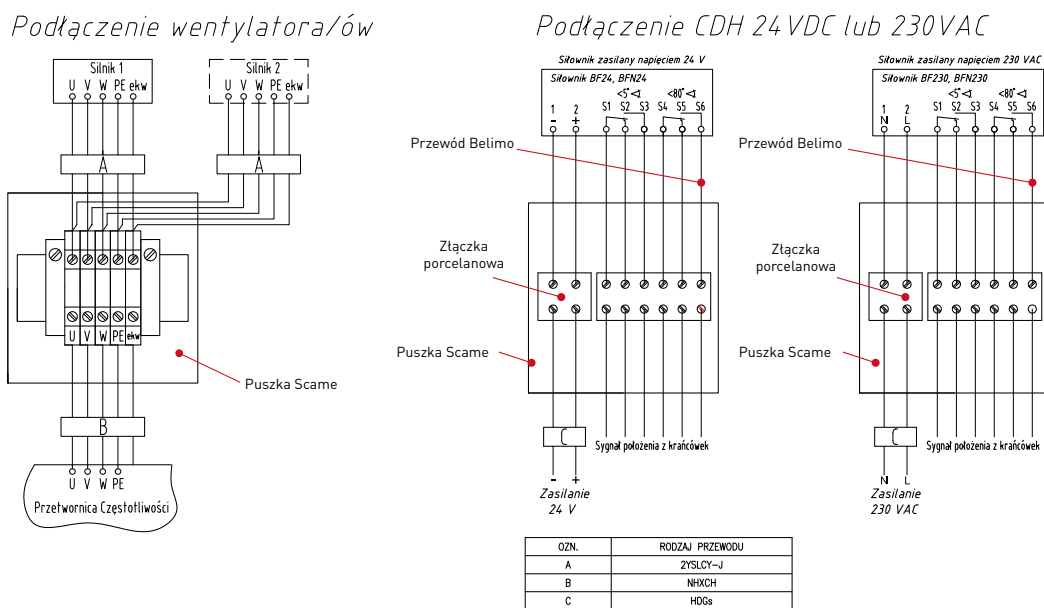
Podłączenie wentylatora/ów

Silnik 1
U V W PE ekw

Silnik 2
U V W PE ekw

A

A

U V W PE ekw

Puszka Scame

B

U V W PE

Przetwornica Częstotliwości

Podłączenie CDH 24VDC lub 230VAC

Siłownik zasilany napięciem 24 V

Siłownik BF24, BFN24

<5° <80°

1 2 S1 S2 S3 S4 S5 S6

- +

Przewód Belimo

Złączka porcelanowa

Puszka Scame

C

Sygnał położenia z krańcówek

- +

Zasilanie 24 V

Siłownik zasilany napięciem 230 VAC

Siłownik BF230, BFN230

<5° <80°

1 2 S1 S2 S3 S4 S5 S6

N L

Przewód Belimo

Złączka porcelanowa

Puszka Scame

C

Sygnał położenia z krańcówek

N L

Zasilanie 230 VAC

| OZN. | RODZAJ PRZEWODU |
|---|---|
| A | 2YSLCY-J |
| B | NHXCH |
| C | HDGs |